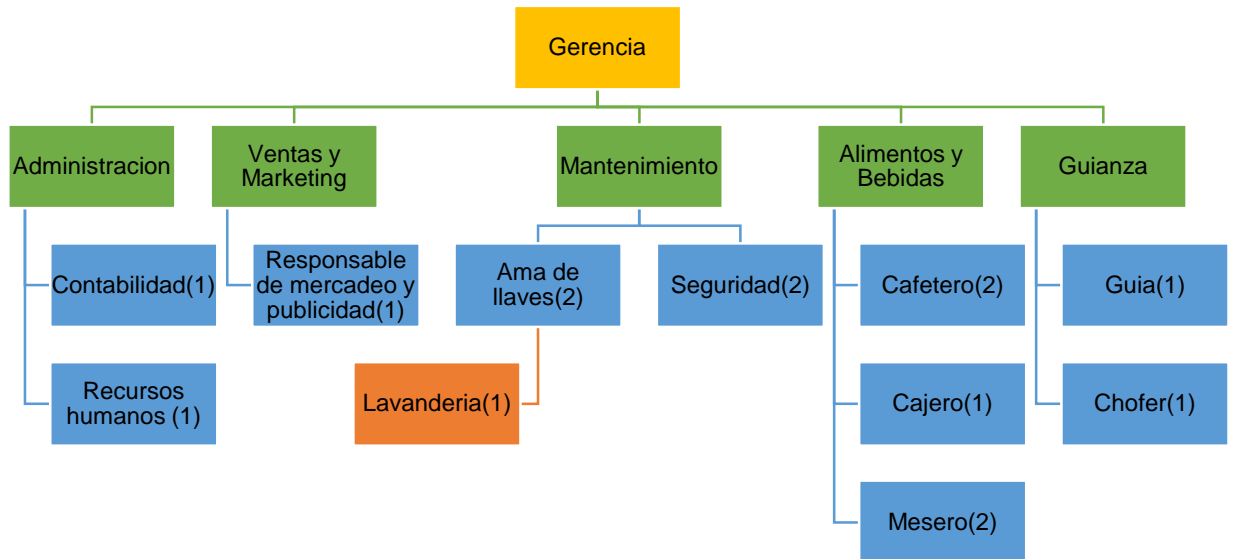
Gerencia

Administracion

Contabilidad(1)

Recursos humanos (1)

Ventas y Marketing

Responsable de mercadeo y publicidad(1)

Mantenimiento

Ama de llaves(2)

Lavanderia(1)

Seguridad(2)

Alimentos y Bebidas

Cafetero(2)

Cajero(1)

Mesero(2)

Guianza

Guia(1)

Chofer(1)